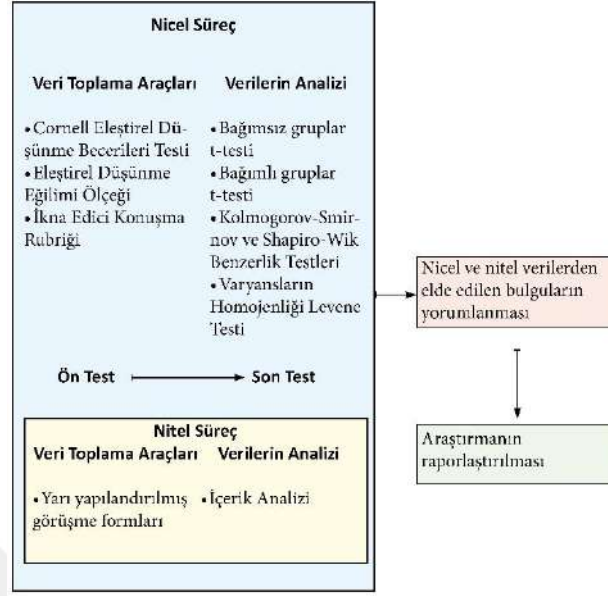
Nicel Süreç

Veri Toplama Araçları

• Cornell Eleştirel Düşünme Becerileri Testi
• Eleştirel Düşünme Eğilimi Ölçeği
• İkna Edici Konuşma Rubriği

Verilerin Analizi

• Bağımsız gruplar t-testi
• Bağımlı gruplar t-testi
• Kolmogorov-Smirnov ve Shapiro-Wik Benzerlik Testleri
• Varyansların Homojenliği Levene Testi

Ön Test → Son Test

Nitel Süreç

Veri Toplama Araçları

• Yarı yapılandırılmış görüşme formları

Verilerin Analizi

• İçerik Analizi

Nicel ve nitel verilerden elde edilen bulguların yorumlanması

Araştırmanın raporlaştırılması